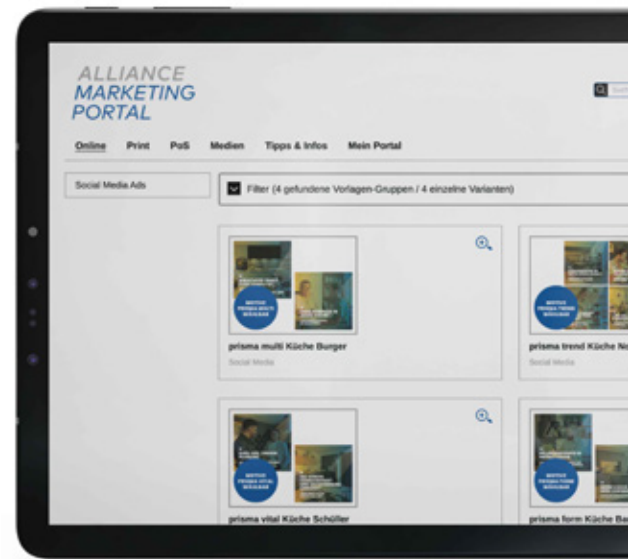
ALLIANCE
MARKETING
PORTAL

Online Print PoS Medien Tipps & Infos Mein Portal

Social Media Ads

Filter (4 gefundene Vorlagen-Gruppen / 4 einzelne Varianten)

prisma multi Küche Burger
Social Media

prisma trend Küche No

Social Media

prisma vital Küche Schüller

prisma form Küche Ba